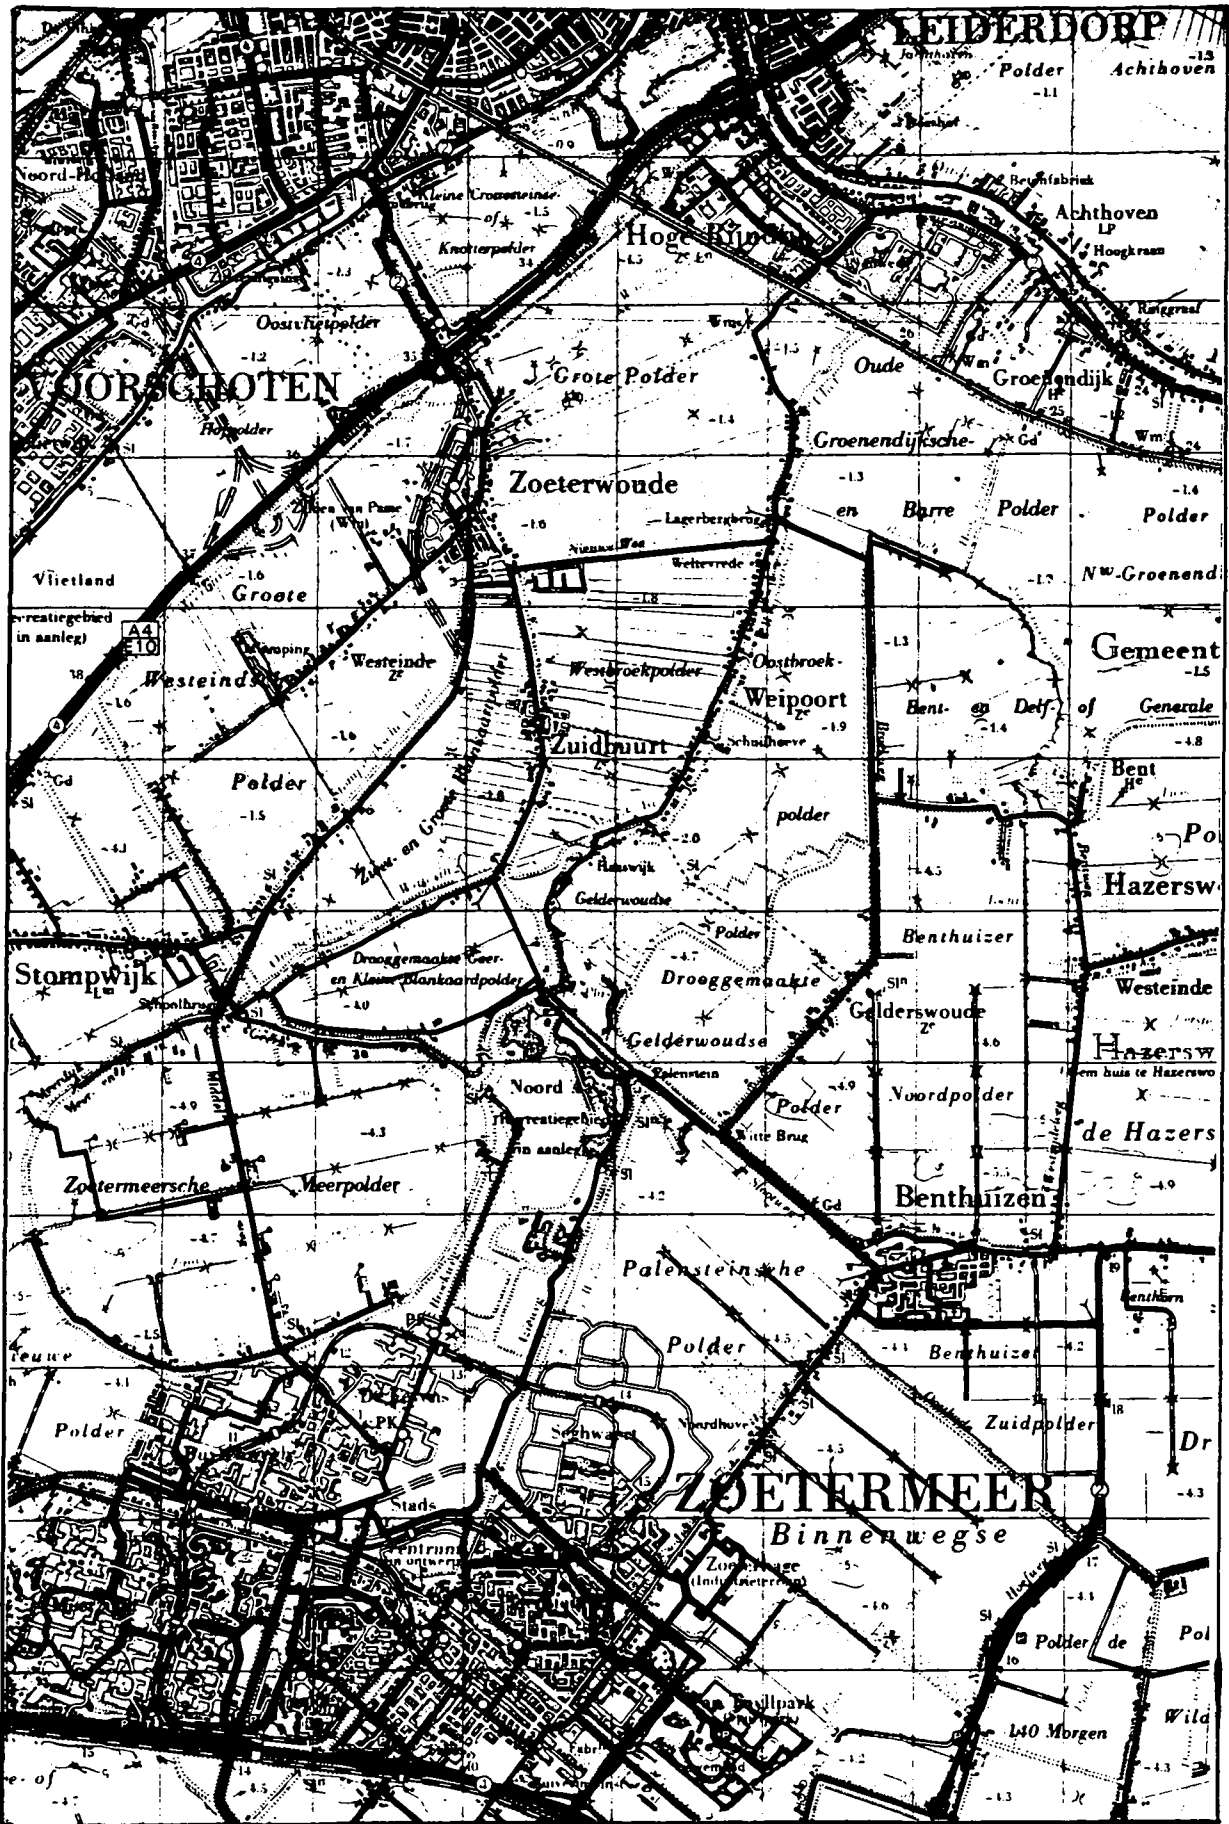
LEIDERDORP
Polder
Achthoven
-1.1
-1.3
Noord-Hofland
Kleine Croesteinse- of Knotterpolder
-1.5
Hoge Rijndijk
Achthoven
LP
Hoogkraan
Oostvlietpolder
-1.3
-1.2
VOORSCHOTEN
Hofpolder
Grote Polder
-1.4
Oude
Groenendijk
Groenendijksche-
-1.7
Zoeterwoude
-1.6
Lagerbergbrug
-1.3
en Barre Polder
-1.4
Polder
Nieuwe Wee
Weltevrede
Vlietland
-1.6
Groote
-1.8
-1.2
Nw-Groenendi
recreatiegebied in aanleg
A4
E10
Westeinde
Westbroekpolder
Oostbroek-
-1.3
Gemeent
-1.5
Westeindsche
-1.6
Weipoort
-1.9
Bent- en Delf- of Generale
-1.4
-4.8
Zuidbuurt
Schuilhoeve
Bent
Gd
-1.6
Polder
-1.5
polder
-2.0
Pol
-4.1
Zuidbuurt en Groote Blankaardpolder
Gelderwoudse
Hazersw
Polder
-4.7
Benthuizer
Stompwijk
Drooggemaakte Geer- en Kleine Blankaardpolder
Drooggemaakte
Westeinde
-4.0
Gelderswoude
Gelderwoudse
4.6
Hazersw
Noord
-4.9
Noordpolder
Recreatiegebied in aanleg
-4.9
Polder
-4.3
Witte Brug
de Hazers
Zoetermeersche
Meerpolder
-4.2
Benthuizen
-4.7
-4.9
Palensteinsche
-1.5
Polder
Benthuizer
-4.2
-4.1
Polder
Zuidpolder
Seghwaert
Noordhove
-4.5
Dr
ZOETERMEER
-4.3
Binnenwegse
Stads
Zoetermeer
-4.6
Polder
de
Pol
140 Morgen
Wild
-1.3
-4.3
-4.5